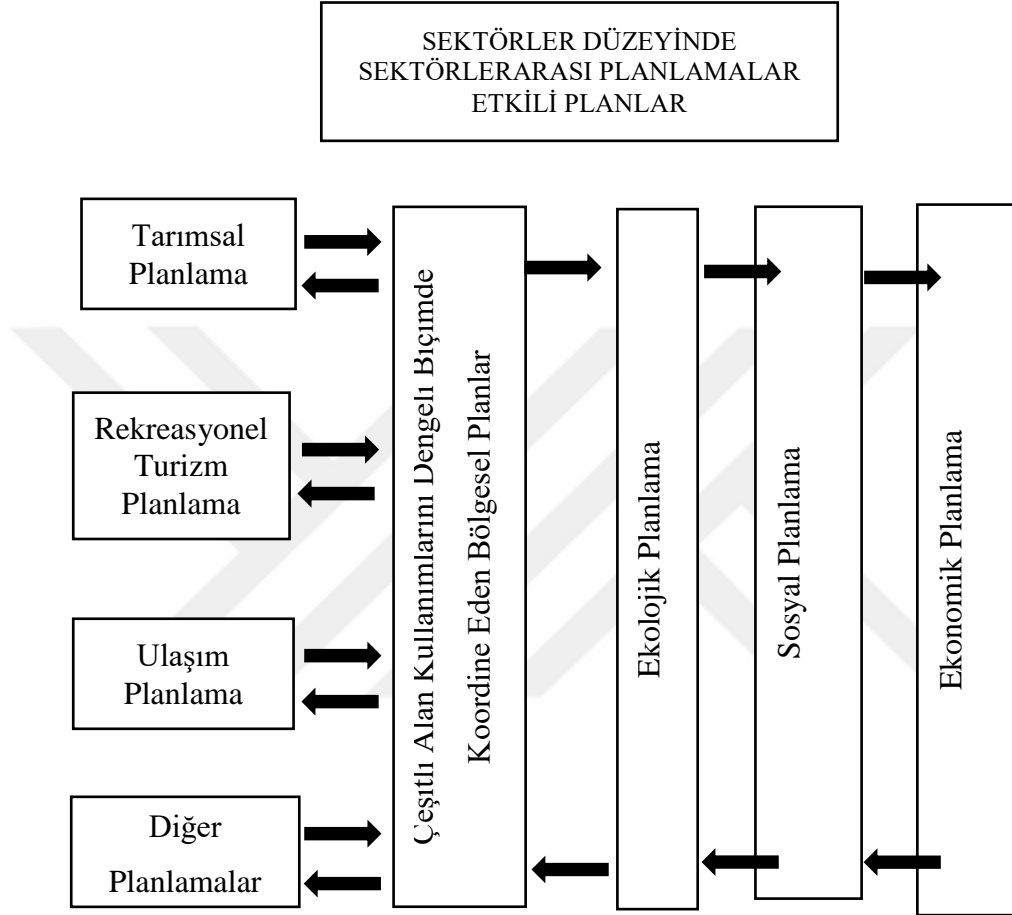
SEKTÖRLER DÜZEYİNDE SEKTÖRLERARASI PLANLAMALAR ETKİLİ PLANLAR

Tarımsal Planlama

Rekreasyonel Turizm Planlama

Ulaşım Planlama

Diğer Planlamalar

Çeşitli Alan Kullanımlarını Dengeli Biçimde Koordine Eden Bölgesel Planlar

Ekolojik Planlama

Sosyal Planlama

Ekonomik Planlama